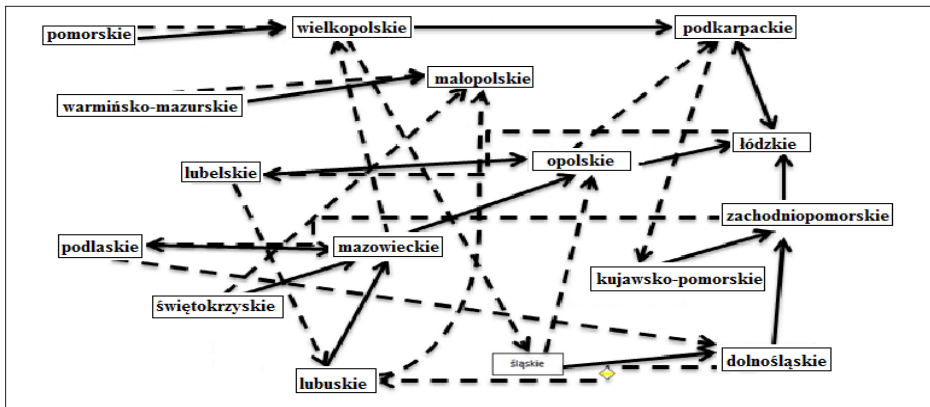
pomorskie

wielkopolskie

podkarpackie

małopolskie

warmińsko-mazurskie

łódzkie

lubelskie

opolskie

zachodniopomorskie

podlaskie

mazowieckie

kujawsko-pomorskie

świętokrzyskie

śląskie

dolnośląskie

lubuskie